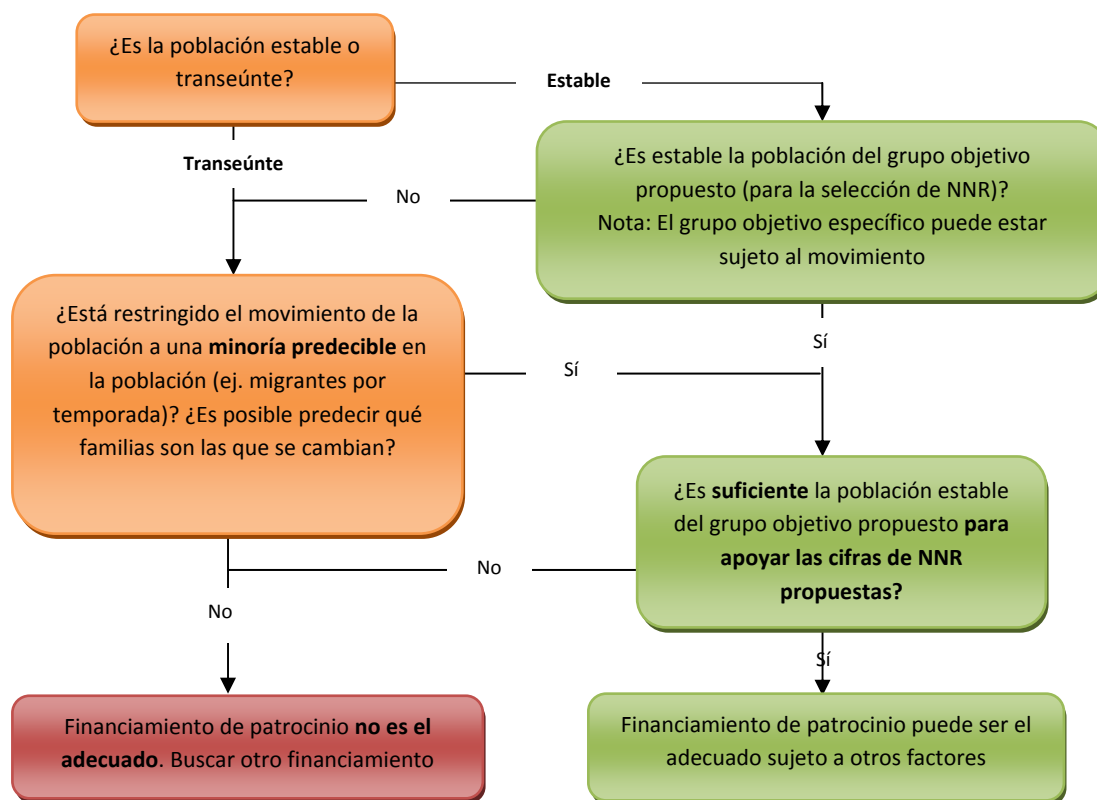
¿Es la población estable o transeúnte?

Estable

Transeúnte

¿Es estable la población del grupo objetivo propuesto (para la selección de NNR)? Nota: El grupo objetivo específico puede estar sujeto al movimiento

No

Sí

¿Está restringido el movimiento de la población a una **minoría predecible** en la población (ej. migrantes por temporada)? ¿Es posible predecir qué familias son las que se cambian?

Sí

¿Es **suficiente** la población estable del grupo objetivo propuesto **para apoyar las cifras de NNR propuestas?**

No

No

Sí

Financiamiento de patrocinio **no es el adecuado**. Buscar otro financiamiento

Financiamiento de patrocinio puede ser el adecuado sujeto a otros factores